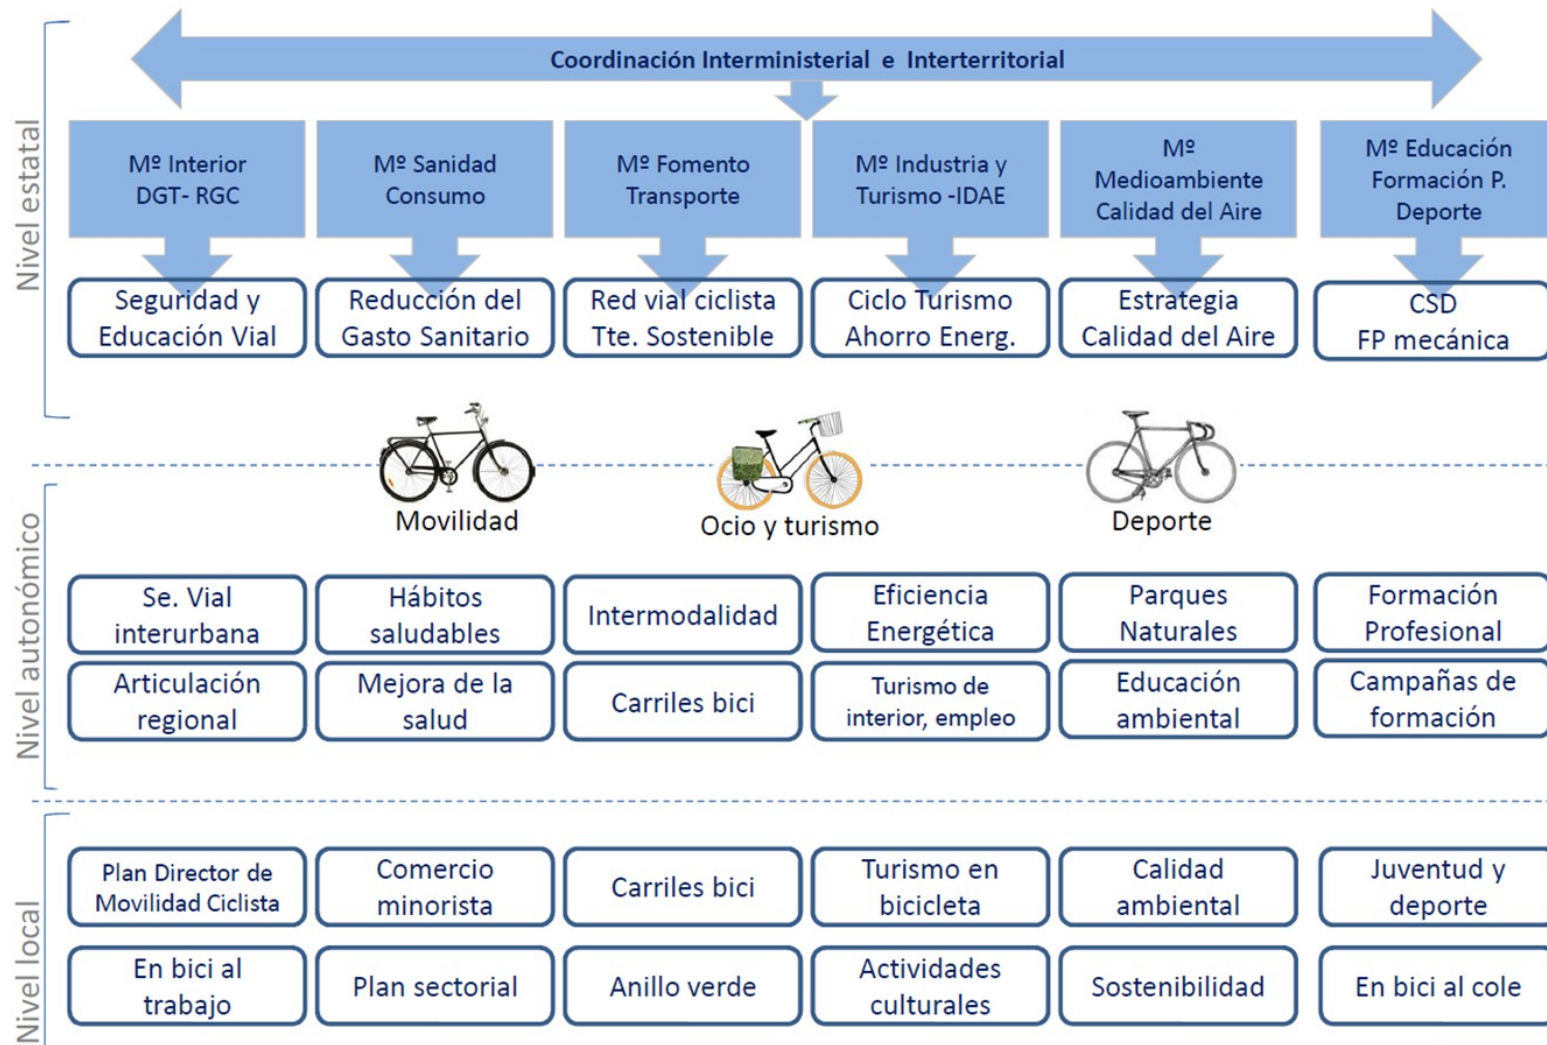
Nivel estatal

Coordinación Interministerial e Interterritorial

Mº Interior DGT- RGC

Mº Sanidad Consumo

Mº Fomento Transporte

Mº Industria y Turismo -IDAE

Mº Medioambiente Calidad del Aire

Mº Educación Formación P. Deporte

Seguridad y Educación Vial

Reducción del Gasto Sanitario

Red vial ciclista Tte. Sostenible

Ciclo Turismo Ahorro Energ.

Estrategia Calidad del Aire

CSD FP mecánica

Movilidad

Ocio y turismo

Deporte

Nivel autonómico

Se. Vial interurbana

Hábitos saludables

Intermodalidad

Eficiencia Energética

Parques Naturales

Formación Profesional

Articulación regional

Mejora de la salud

Carriles bici

Turismo de interior, empleo

Educación ambiental

Campañas de formación

Nivel local

Plan Director de Movilidad Ciclista

Comercio minorista

Carriles bici

Turismo en bicicleta

Calidad ambiental

Juventud y deporte

En bici al trabajo

Plan sectorial

Anillo verde

Actividades culturales

Sostenibilidad

En bici al cole